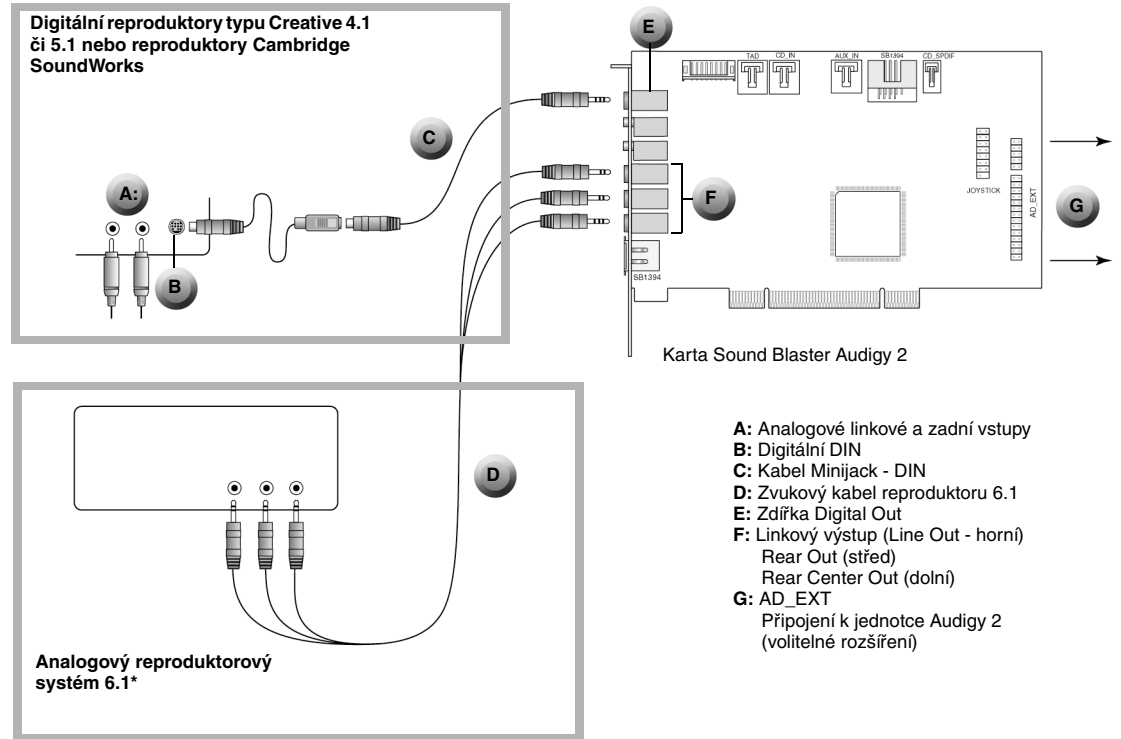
Digitální reproduktory typu Creative 4.1 či 5.1 nebo reproduktory Cambridge SoundWorks

E

TAD CD_IN AUX_IN SB1394 CD_SPDIF

C

A:

B

F

JOYSTICK

AD_EXT

G

SB1394

Karta Sound Blaster Audigy 2

D

A: Analogové linkové a zadní vstupy
B: Digitální DIN
C: Kabel Minijack - DIN
D: Zvukový kabel reproduktoru 6.1
E: Zdířka Digital Out
F: Linkový výstup (Line Out - horní)
Rear Out (střed)
Rear Center Out (dolní)
G: AD_EXT
Připojení k jednotce Audigy 2 (volitelné rozšíření)

Analogový reproduktorový systém 6.1*